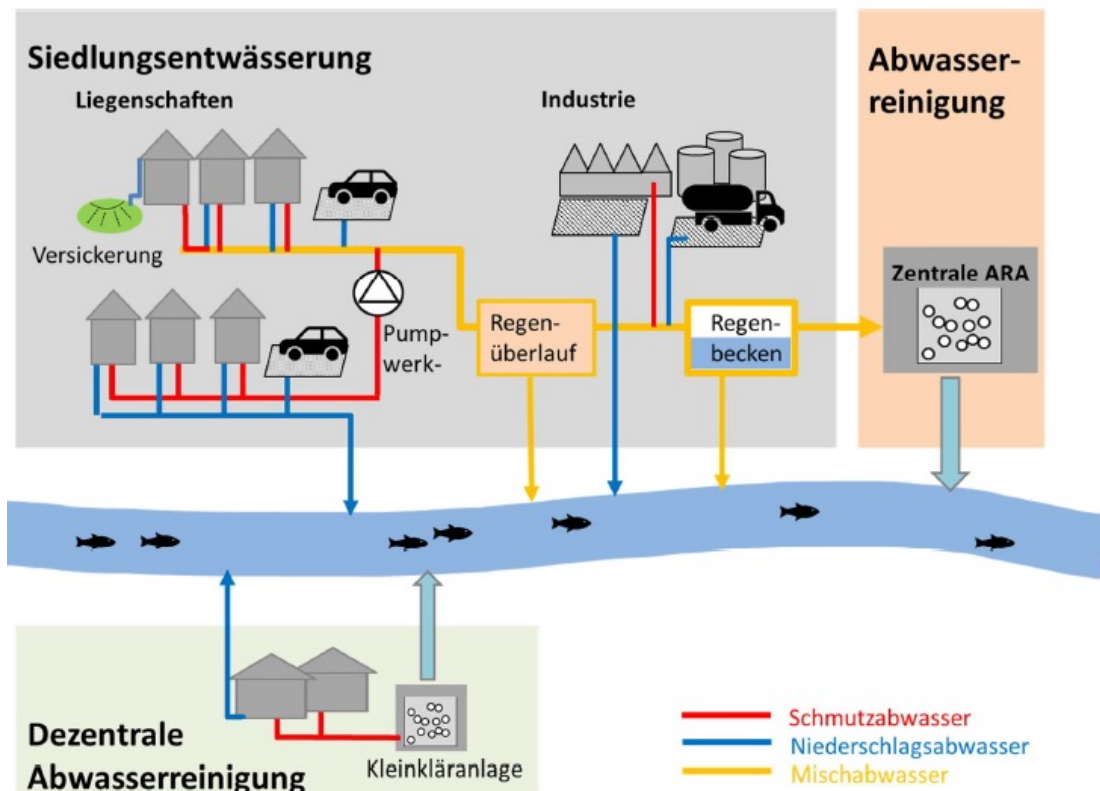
Siedlungsentwässerung

Liegenschaften

Industrie

Abwasserreinigung

Versickerung

Zentrale ARA

Pumpwerk-

Regenüberlauf

Regenbecken

Dezentrale Abwasserreinigung

Kleinkläranlage

Schmutzabwasser
Niederschlagsabwasser
Mischabwasser